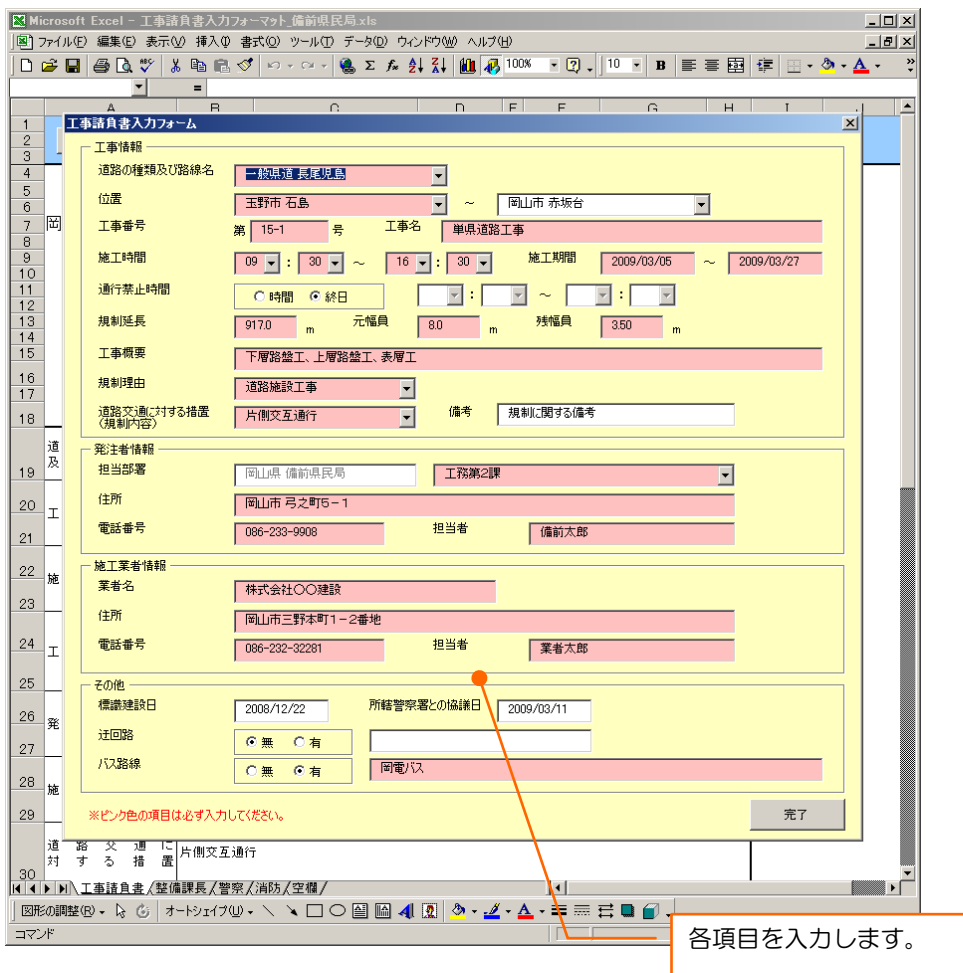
Microsoft Excel - 工事請負書入力フォーマット_備前県民局.xls

ファイル(F) 編集(E) 表示(V) 挿入(I) 書式(O) ツール(T) データ(D) ウィンドウ(W) ヘルプ(H)

100% 10 B A

A B C D E F G H I

工事請負書入力フォーム

工事情報

道路の種類及び路線名 一般県道 長尾児島

位置 玉野市 石島 ~ 岡山市 赤坂台

工事番号 第 15-1 号 工事名 単県道路工事

施工時間 09 : 30 ~ 16 : 30 施工期間 2009/03/05 ~ 2009/03/27

通行禁止時間 ○時間 ◉終日 : ~ :

規制延長 917.0 m 元幅員 8.0 m 残幅員 3.50 m

工事概要 下層路盤工、上層路盤工、表層工

規制理由 道路施設工事

道路交通に対する措置(規制内容) 片側交互通行 備考 規制に関する備考

発注者情報

担当部署 岡山県 備前県民局 工務第2課

住所 岡山市 弓之町5－1

電話番号 086-233-9908 担当者 備前太郎

施工業者情報

業者名 株式会社〇〇建設

住所 岡山市三野本町1－2番地

電話番号 086-232-32281 担当者 業者太郎

その他

標識建設日 2008/12/22 所轄警察署との協議日 2009/03/11

迂回路 ◉無 ○有

バス路線 ○無 ◉有 岡電バス

※ピンク色の項目は必ず入力してください。

完了

1 2 3 4 5 6 7 8 9 10 11 12 13 14 15 16 17 18 19 20 21 22 23 24 25 26 27 28 29 30

岡 道 及 工 施 工 発 施

道路交通に対する措置 片側交互通行

工事請負書 / 整備課長 / 警察 / 消防 / 空欄

図形の調整(R) オートシェイプ(U)

コマンド

各項目を入力します。